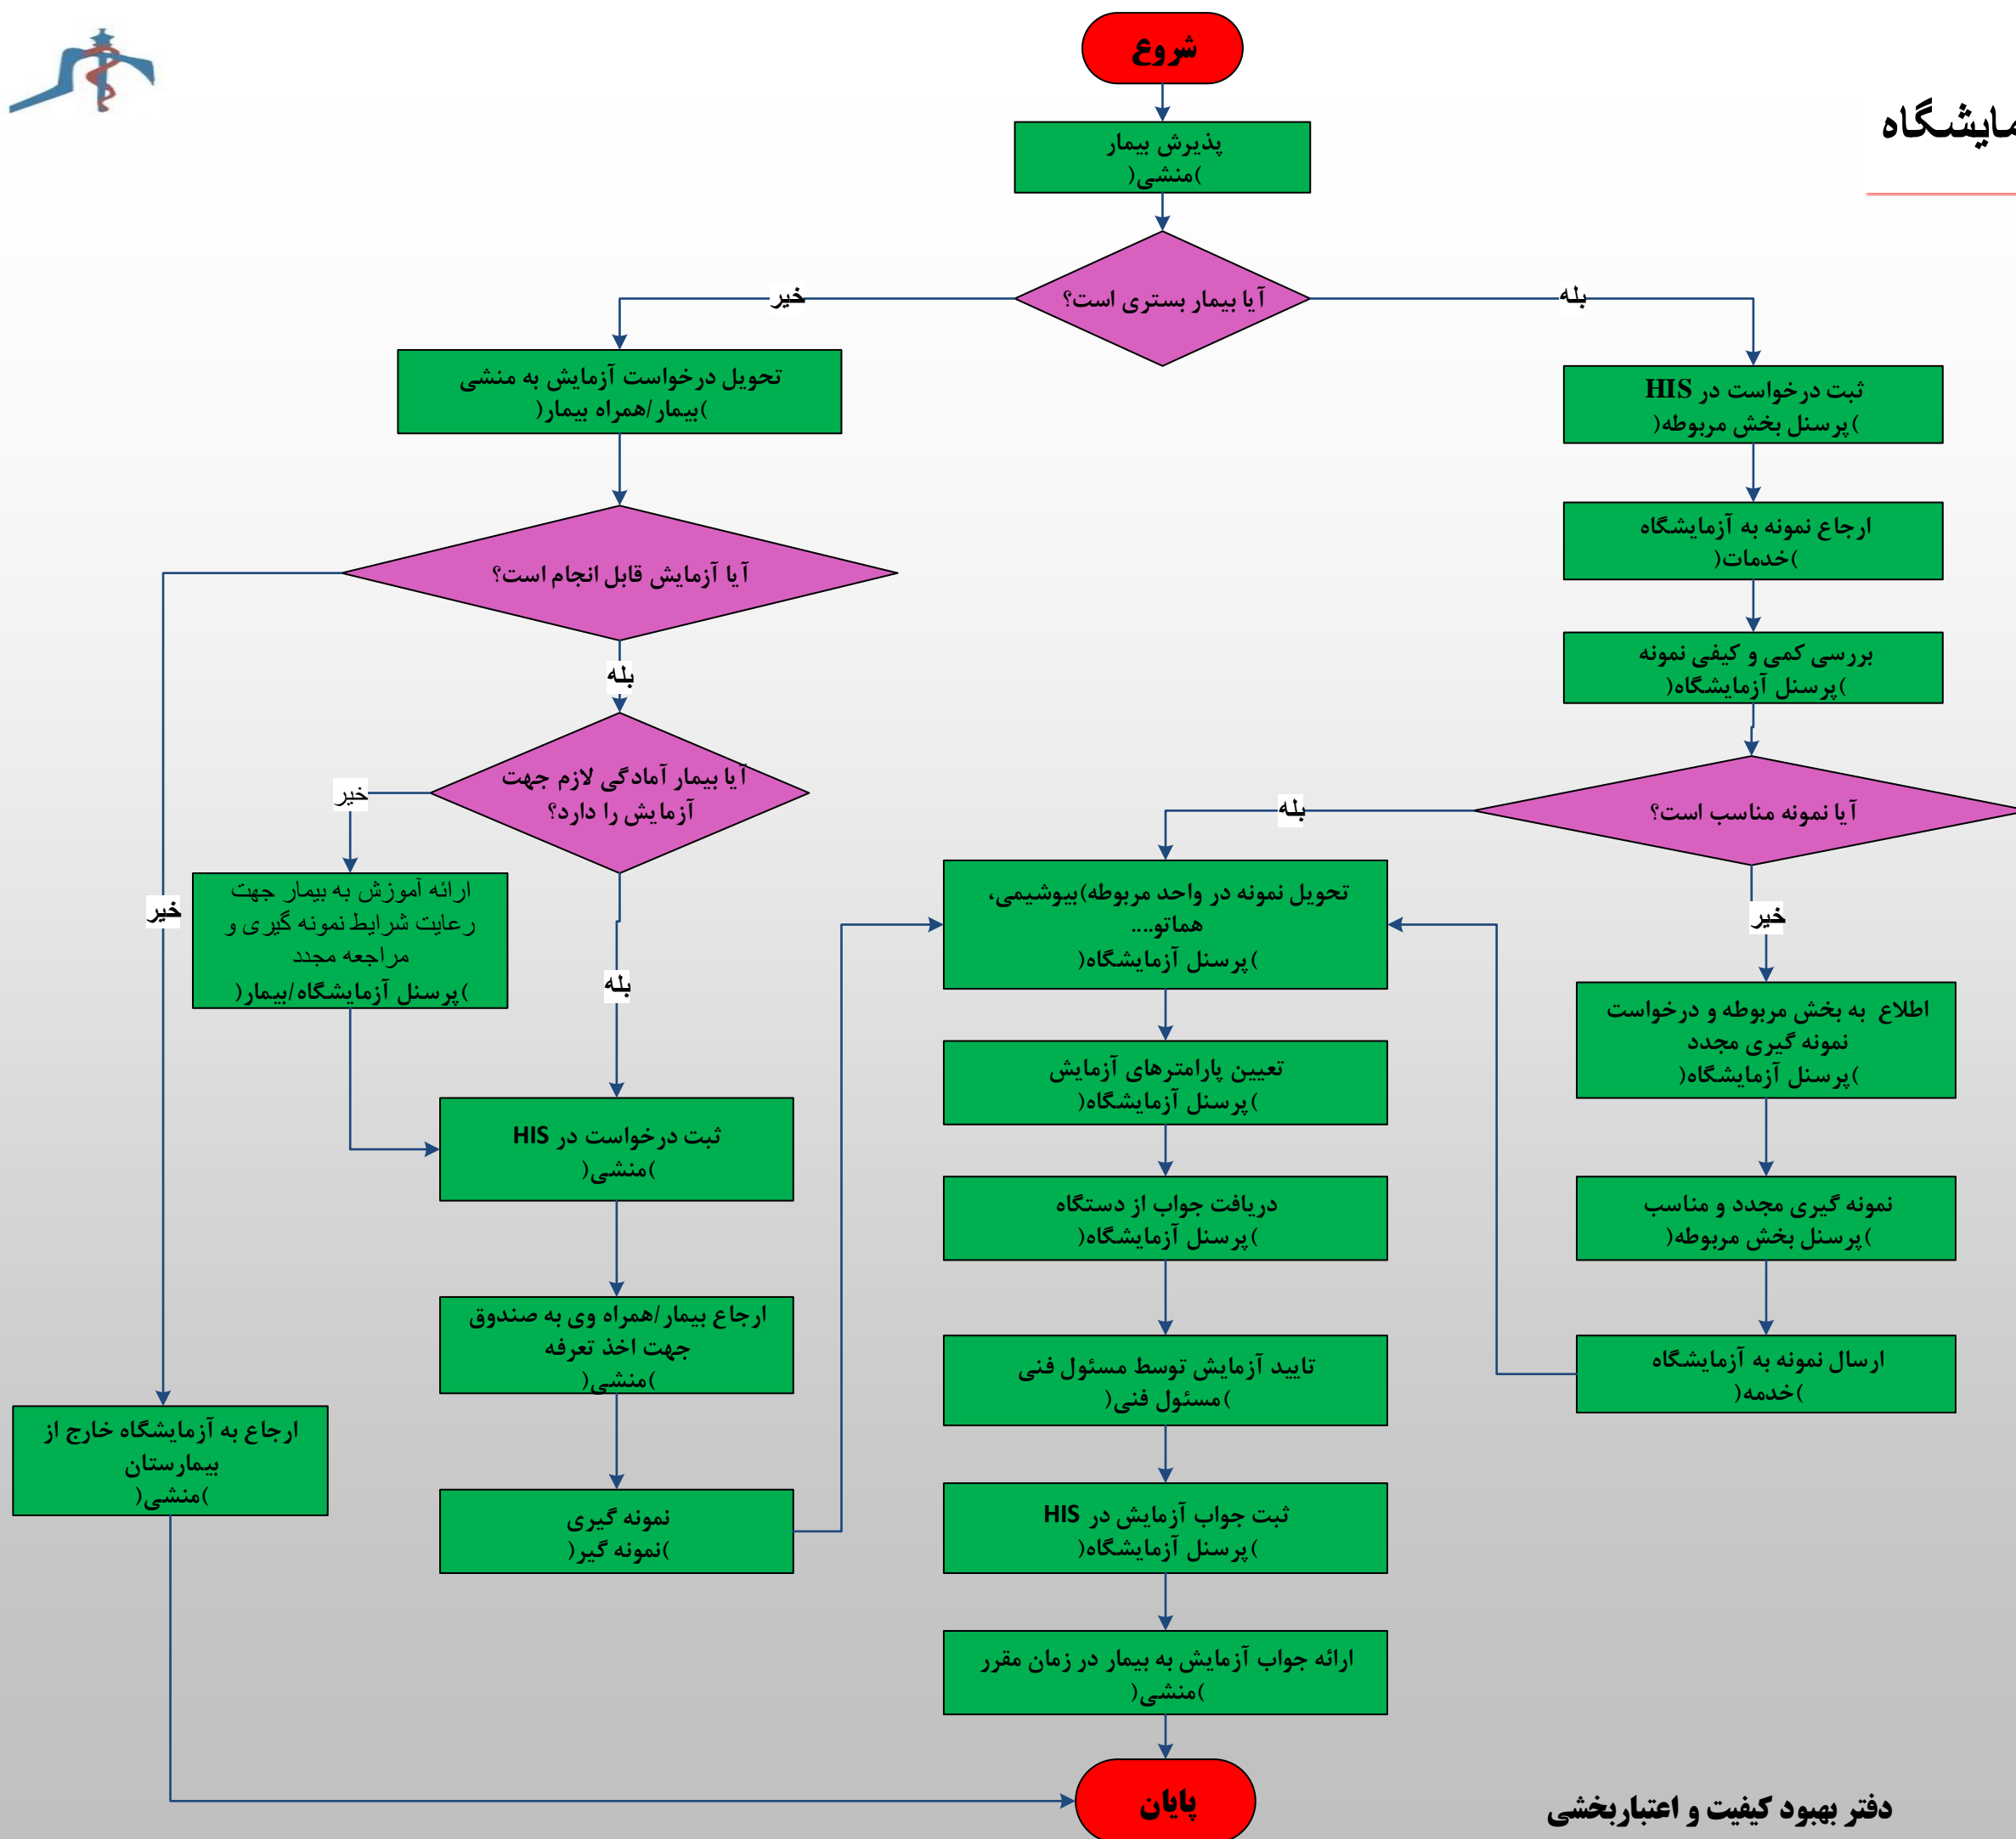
مایشگاه

شروع

پذیرش بیمار
)منشی(

آیا بیمار بستری است؟

خیر

بله

تحویل درخواست آزمایش به منشی
)بیمار/همراه بیمار(

ثبت درخواست در HIS
)پرسنل بخش مربوطه(

ارجاع نمونه به آزمایشگاه
)خدمات(

بررسی کمی و کیفی نمونه
)پرسنل آزمایشگاه(

آیا آزمایش قابل انجام است؟

بله

آیا بیمار آمادگی لازم جهت آزمایش را دارد؟

خیر

خیر

ارائه آموزش به بیمار جهت رعایت شرایط نمونه گیری و مراجعه مجدد
)پرسنل آزمایشگاه/بیمار(

بله

آیا نمونه مناسب است؟

بله

خیر

تحویل نمونه در واحد مربوطه)بیوشیمی، هماتو....
)پرسنل آزمایشگاه(

اطلاع به بخش مربوطه و درخواست نمونه گیری مجدد
)پرسنل آزمایشگاه(

ثبت درخواست در HIS
)منشی(

تعیین پارامترهای آزمایش
)پرسنل آزمایشگاه(

نمونه گیری مجدد و مناسب
)پرسنل بخش مربوطه(

دریافت جواب از دستگاه
)پرسنل آزمایشگاه(

ارجاع بیمار/همراه وی به صندوق جهت اخذ تعرفه
)منشی(

تایید آزمایش توسط مسئول فنی
)مسئول فنی(

ارسال نمونه به آزمایشگاه
)خدمه(

ارجاع به آزمایشگاه خارج از بیمارستان
)منشی(

نمونه گیری
)نمونه گیر(

ثبت جواب آزمایش در HIS
)پرسنل آزمایشگاه(

ارائه جواب آزمایش به بیمار در زمان مقرر
)منشی(

پایان

دفتر بهبود کیفیت و اعتباربخشی